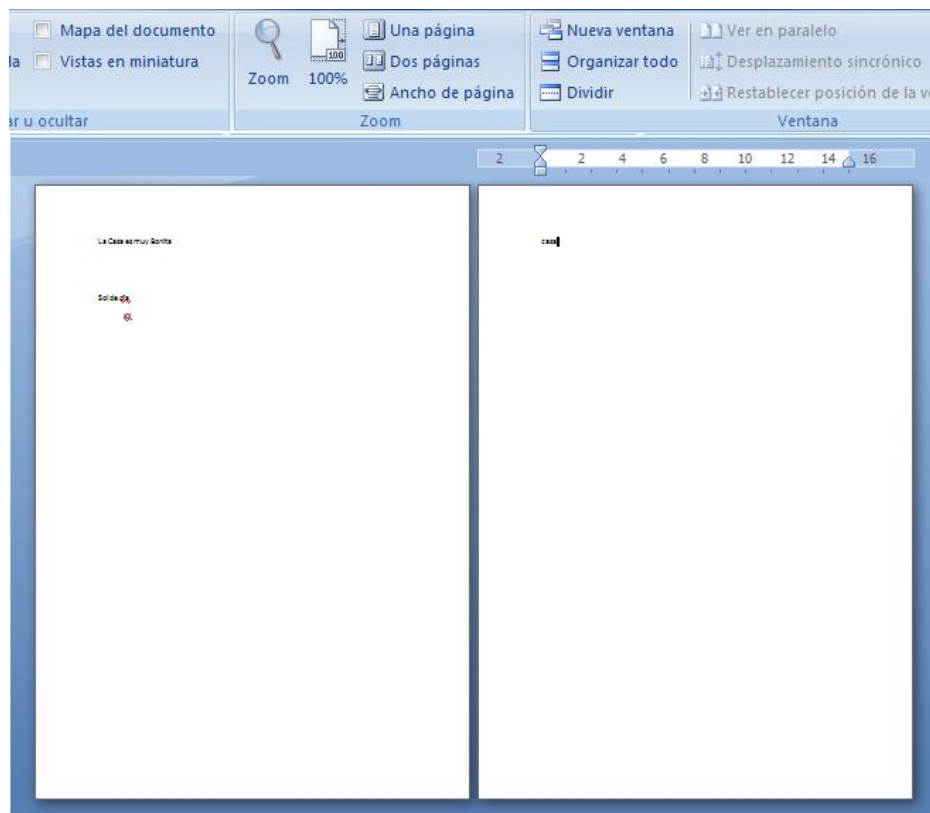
la
Mapa del documento
Vistas en miniatura
r u ocultar

Zoom
100%
100
Una página
Dos páginas
Ancho de página
Zoom

Nueva ventana
Organizar todo
Dividir
Ver en paralelo
Desplazamiento sincrónico
Restablecer posición de la v
Ventana

2 2 4 6 8 10 12 14 16

La Casa es muy Bonita

Sol de día,
ss

casa